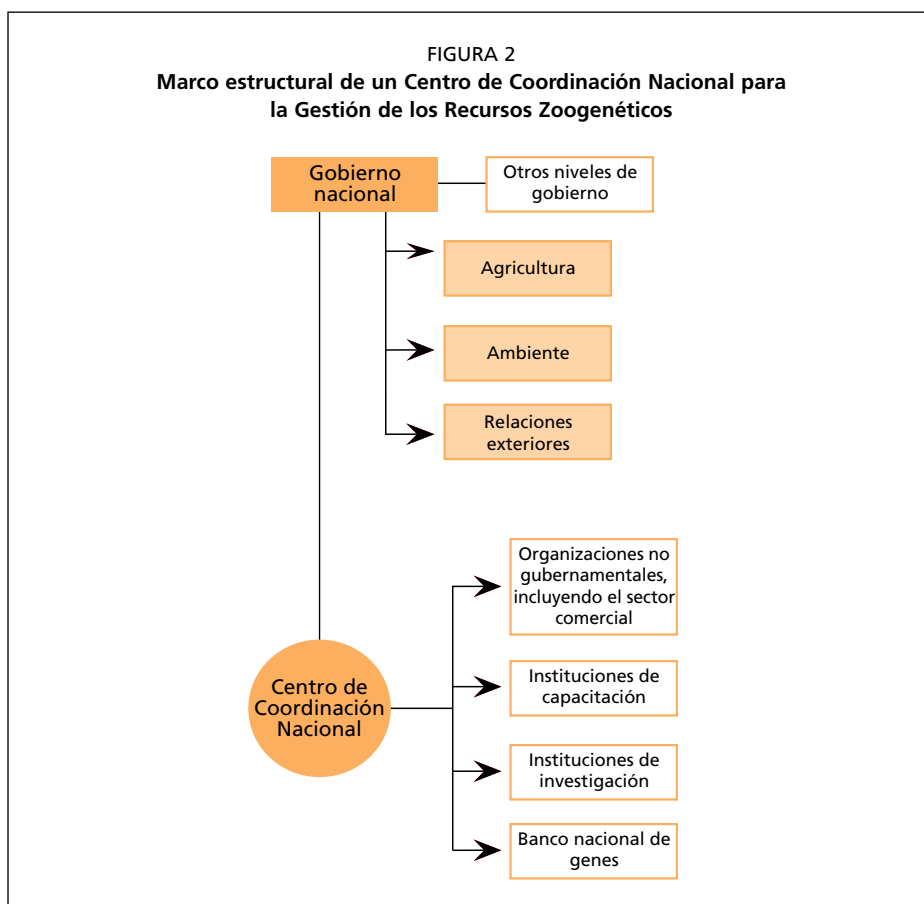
FIGURA 2
**Marco estructural de un Centro de Coordinación Nacional para la Gestión de los Recursos Zoogenéticos**

Gobierno nacional

Otros niveles de gobierno

Agricultura

Ambiente

Relaciones exteriores

Organizaciones no gubernamentales, incluyendo el sector comercial

Centro de Coordinación Nacional

Instituciones de capacitación

Instituciones de investigación

Banco nacional de genes